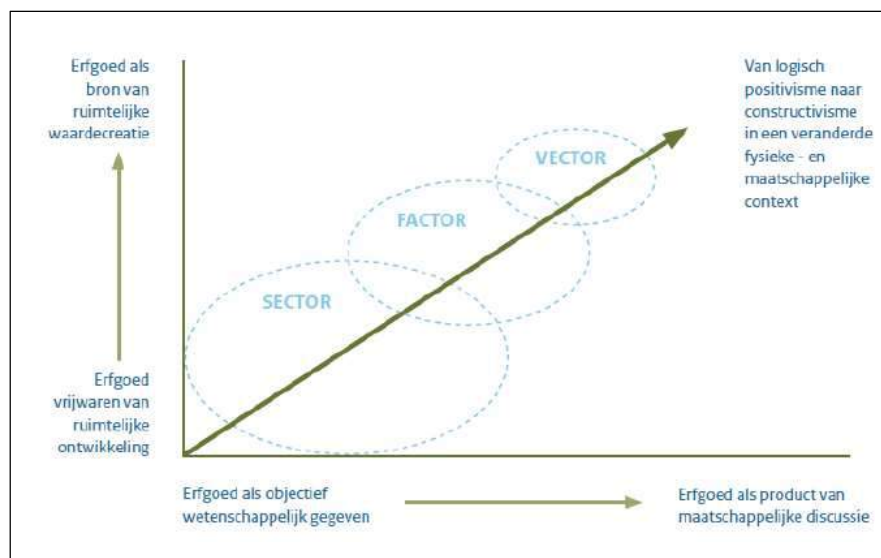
Erfgoed als bron van ruimtelijke waardecreatie

Van logisch positivisme naar constructivisme in een veranderde fysieke - en maatschappelijke context

VECTOR

FACTOR

SECTOR

Erfgoed vrijwaren van ruimtelijke ontwikkeling

Erfgoed als objectief wetenschappelijk gegeven

Erfgoed als product van maatschappelijke discussie